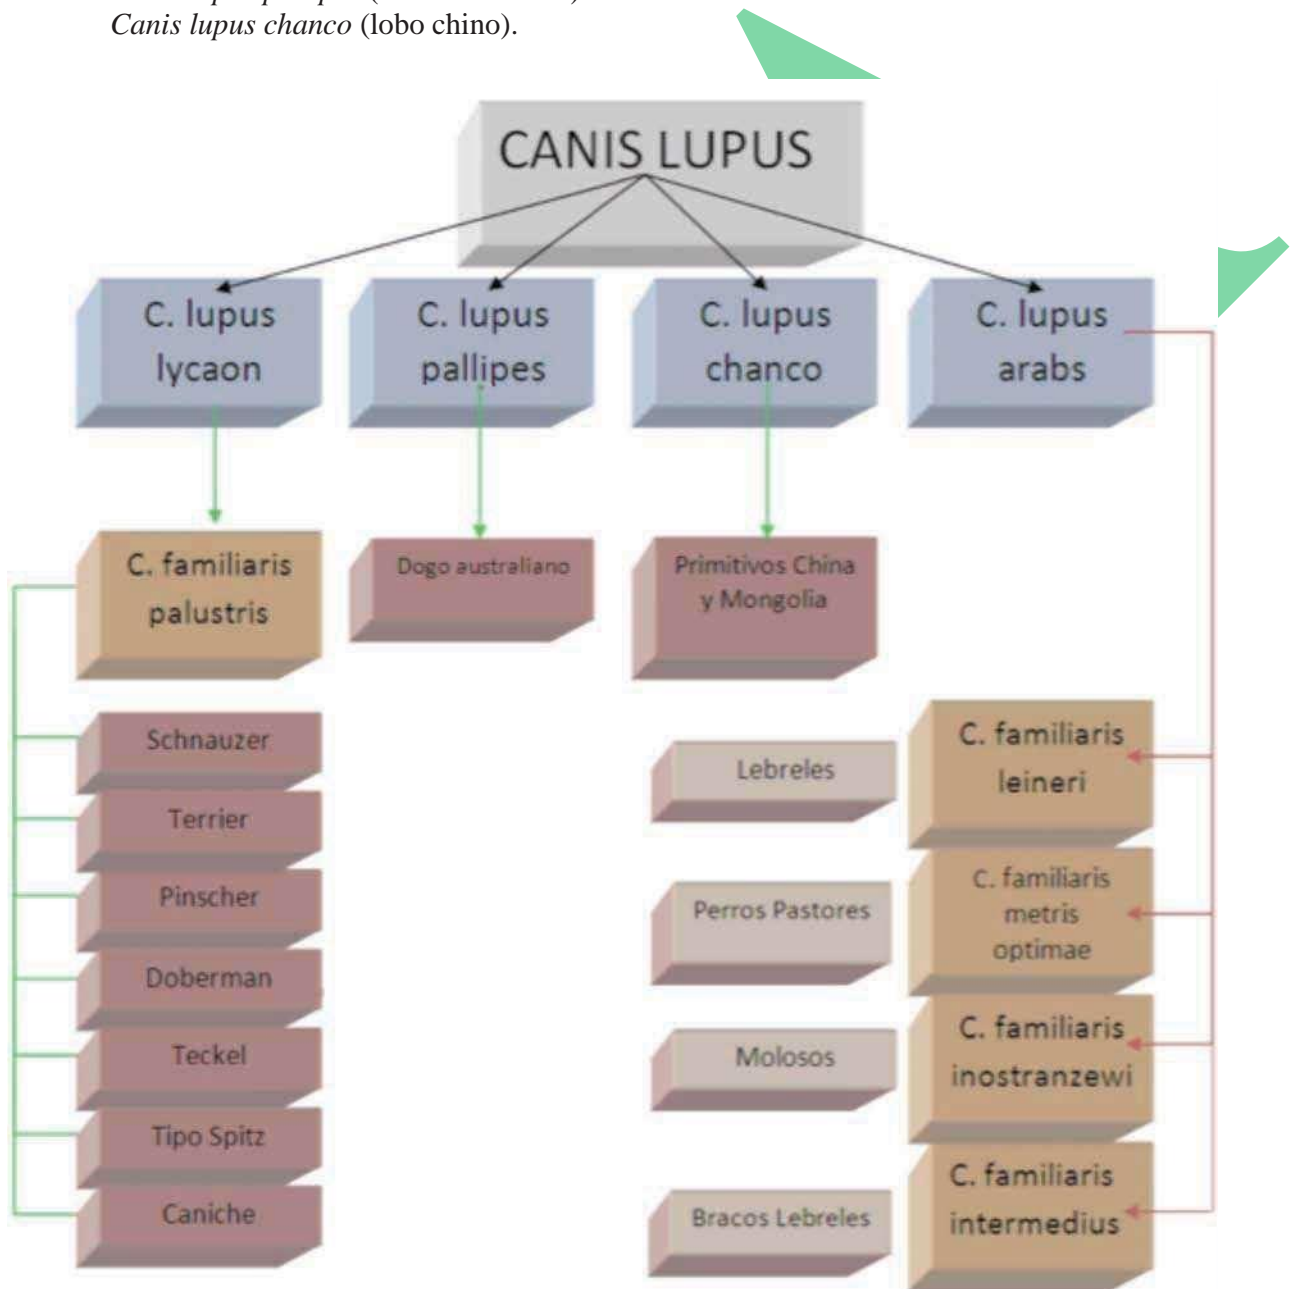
Canis lupus chanco (lobo chino).

CANIS LUPUS

C. lupus lycaon

C. lupus pallipes

C. lupus chanco

C. lupus arabs

C. familiaris palustris

Dogo australiano

Primitivos China y Mongolia

Schnauzer

Terrier

Pinscher

Doberman

Teckel

Tipo Spitz

Caniche

Lebreles

Perros Pastores

Molosos

Bracos Lebreles

C. familiaris leineri

C. familiaris metris optimae

C. familiaris inostranzewi

C. familiaris intermedius